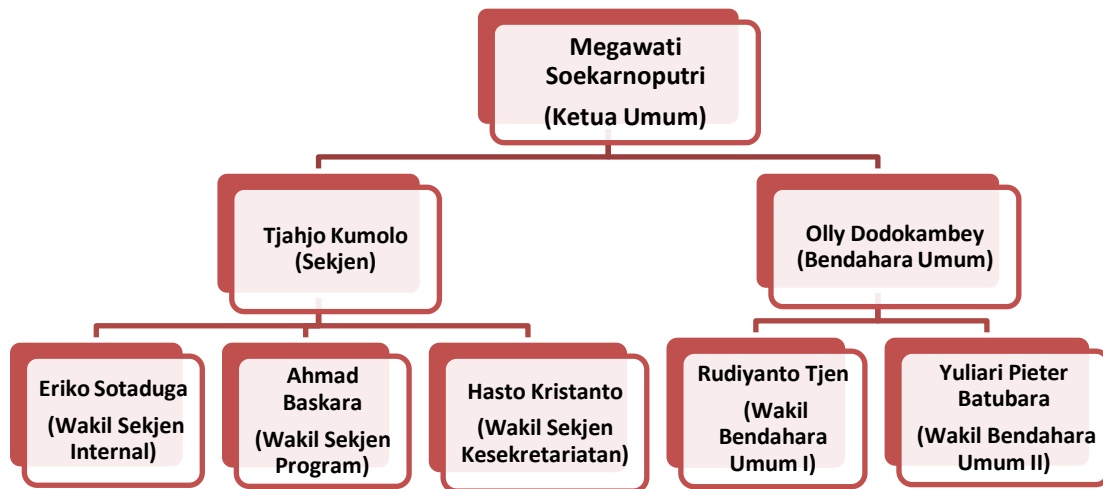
Megawati Soekarnoputri
(Ketua Umum)

Tjahjo Kumolo
(Sekjen)

Olly Dodokambey
(Bendahara Umum)

Eriko Sotaduga
(Wakil Sekjen Internal)

Ahmad Baskara
(Wakil Sekjen Program)

Hasto Kristanto
(Wakil Sekjen Kesekretariatan)

Rudiyanto Tjen
(Wakil Bendahara Umum I)

Yuliari Pieter Batubara
(Wakil Bendahara Umum II)